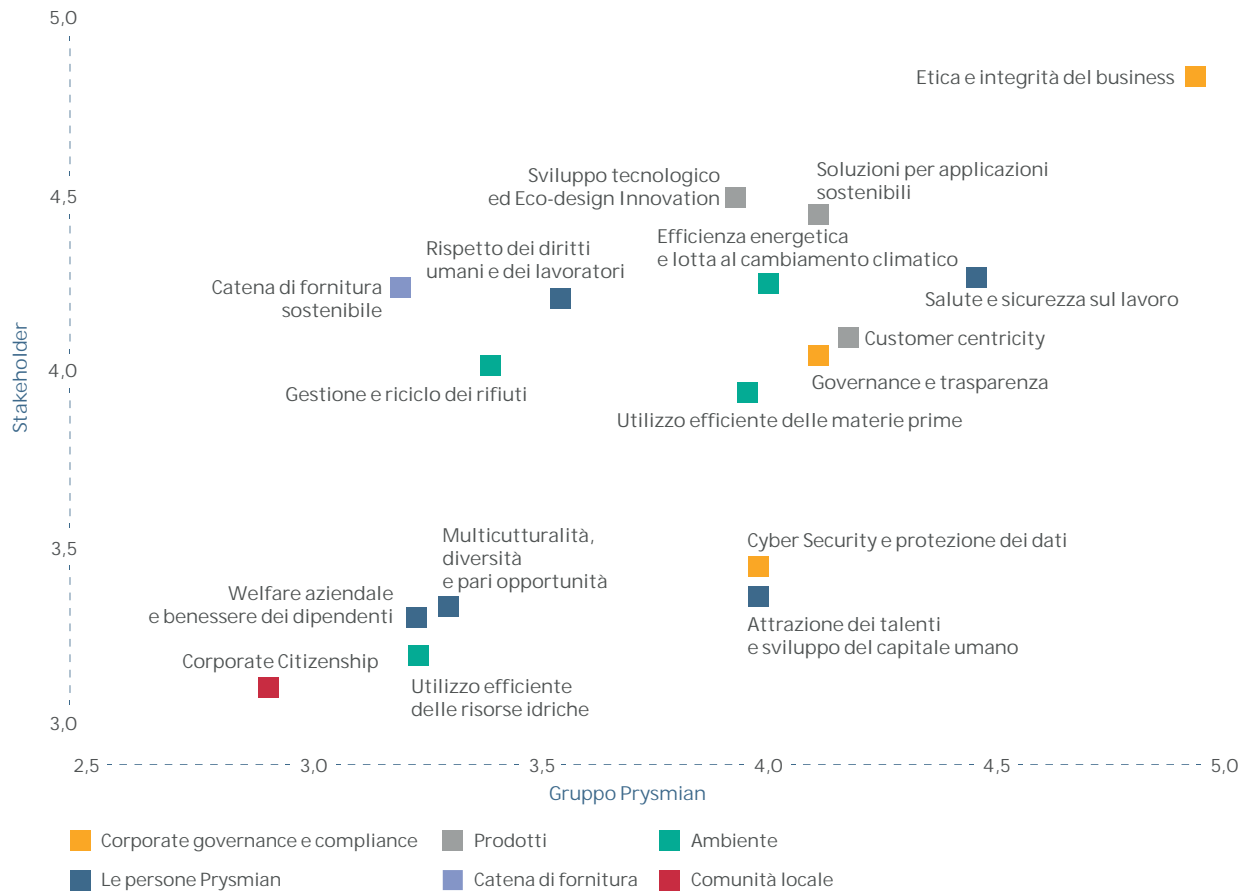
5,0

4,5

4,0

3,5

3,0

Stakeholder

Etica e integrità del business

Sviluppo tecnologico ed Eco-design Innovation

Soluzioni per applicazioni sostenibili

Efficienza energetica e lotta al cambiamento climatico

Rispetto dei diritti umani e dei lavoratori

Catena di fornitura sostenibile

Salute e sicurezza sul lavoro

Customer centricity

Governance e trasparenza

Gestione e riciclo dei rifiuti

Utilizzo efficiente delle materie prime

Multicutturalità, diversità e pari opportunità

Cyber Security e protezione dei dati

Welfare aziendale e benessere dei dipendenti

Attrazione dei talenti e sviluppo del capitale umano

Corporate Citizenship

Utilizzo efficiente delle risorse idriche

2,5 3,0 3,5 4,0 4,5 5,0

Gruppo Prysmian

Corporate governance e compliance
Prodotti
Ambiente
Le persone Prysmian
Catena di fornitura
Comunità locale